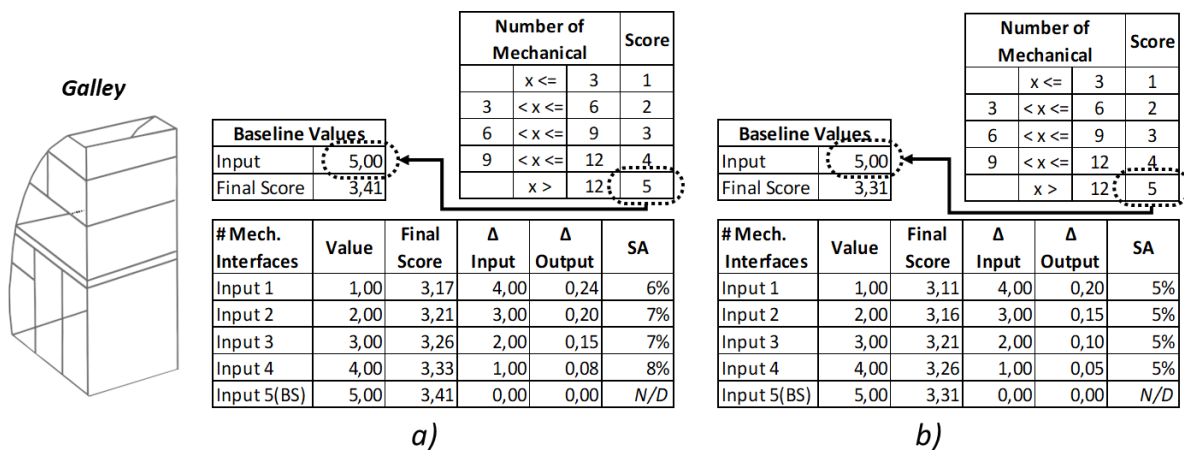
Galley

| Number of Mechanical | | | Score |
|---|---|---|---|
| | x <= | 3 | 1 |
| 3 | < x <= | 6 | 2 |
| 6 | < x <= | 9 | 3 |
| 9 | < x <= | 12 | 4 |
| | x > | 12 | 5 |

| Baseline Values | |
|---|---|
| Input | 5,00 |
| Final Score | 3,41 |

| # Mech. Interfaces | Value | Final Score | Δ Input | Δ Output | SA |
|---|---|---|---|---|---|
| Input 1 | 1,00 | 3,17 | 4,00 | 0,24 | 6% |
| Input 2 | 2,00 | 3,21 | 3,00 | 0,20 | 7% |
| Input 3 | 3,00 | 3,26 | 2,00 | 0,15 | 7% |
| Input 4 | 4,00 | 3,33 | 1,00 | 0,08 | 8% |
| Input 5(BS) | 5,00 | 3,41 | 0,00 | 0,00 | N/D |

a)

| Number of Mechanical | | | Score |
|---|---|---|---|
| | x <= | 3 | 1 |
| 3 | < x <= | 6 | 2 |
| 6 | < x <= | 9 | 3 |
| 9 | < x <= | 12 | 4 |
| | x > | 12 | 5 |

| Baseline Values | |
|---|---|
| Input | 5,00 |
| Final Score | 3,31 |

| # Mech. Interfaces | Value | Final Score | Δ Input | Δ Output | SA |
|---|---|---|---|---|---|
| Input 1 | 1,00 | 3,11 | 4,00 | 0,20 | 5% |
| Input 2 | 2,00 | 3,16 | 3,00 | 0,15 | 5% |
| Input 3 | 3,00 | 3,21 | 2,00 | 0,10 | 5% |
| Input 4 | 4,00 | 3,26 | 1,00 | 0,05 | 5% |
| Input 5(BS) | 5,00 | 3,31 | 0,00 | 0,00 | N/D |

b)